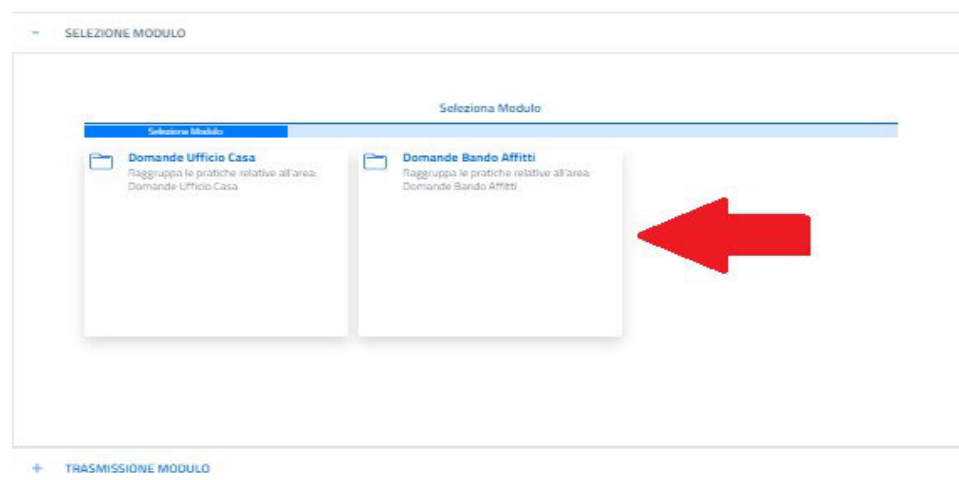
- SELEZIONE MODULO

Seleziona Modulo

Seleziona Modulo

Domande Ufficio Casa
Raggruppa le pratiche relative all'area: Domande Ufficio Casa

Domande Bando Affitti
Raggruppa le pratiche relative all'area: Domande Bando Affitti

+ TRASMISSIONE MODULO